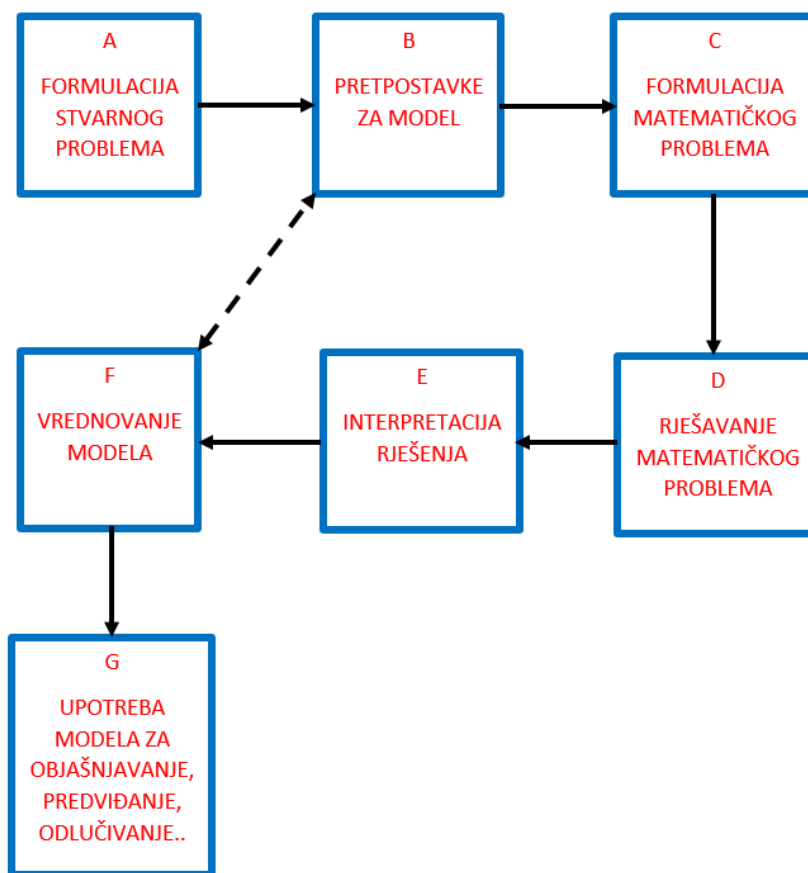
A

FORMULACIJA STVARNOG PROBLEMA

B

PRETPOSTAVKE ZA MODEL

C

FORMULACIJA MATEMATIČKOG PROBLEMA

F

VREDNOVANJE MODELA

E

INTERPRETACIJA RJEŠENJA

D

RJEŠAVANJE MATEMATIČKOG PROBLEMA

G

UPOTREBA MODELA ZA OBJAŠNJAVANJE, PREDVIĐANJE, ODLUČIVANJE..